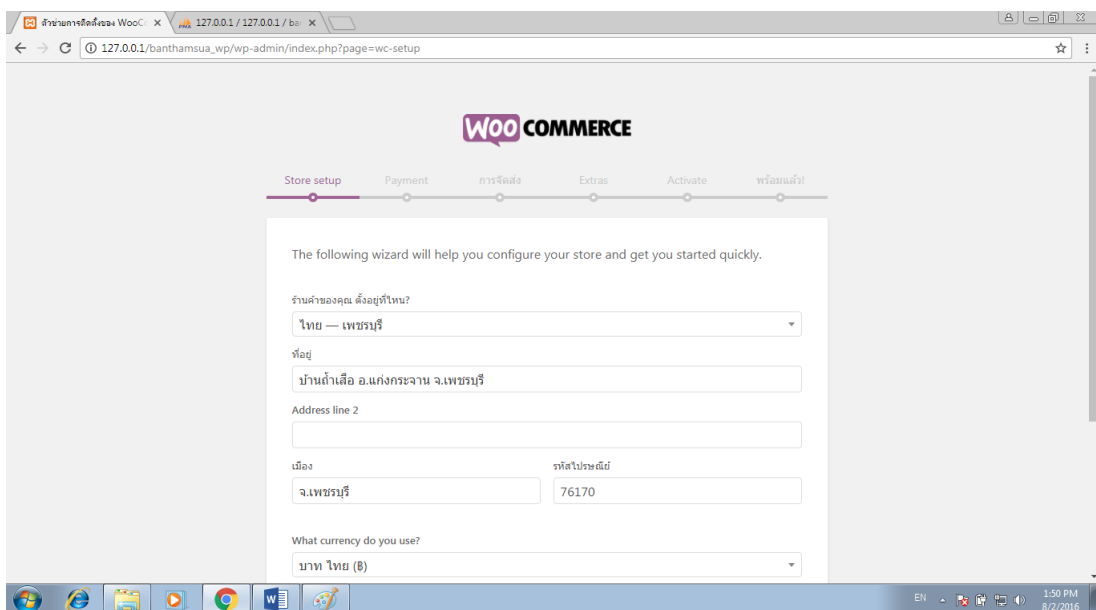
ตัวช่วยการติดตั้งของ WooC ×
127.0.0.1 / 127.0.0.1 / ba ×

127.0.0.1/banthamsua_wp/wp-admin/index.php?page=wc-setup

WOO COMMERCE

Store setup
Payment
การจัดส่ง
Extras
Activate
พร้อมแล้ว!

The following wizard will help you configure your store and get you started quickly.

ร้านค้าของคุณ ตั้งอยู่ที่ไหน?

ไทย — เพชรบุรี

ที่อยู่

บ้านถ้ำเสือ อ.แก่งกระจาน จ.เพชรบุรี

Address line 2

เมือง

จ.เพชรบุรี

รหัสไปรษณีย์

76170

What currency do you use?

บาท ไทย (฿)

EN
1:50 PM
8/2/2016